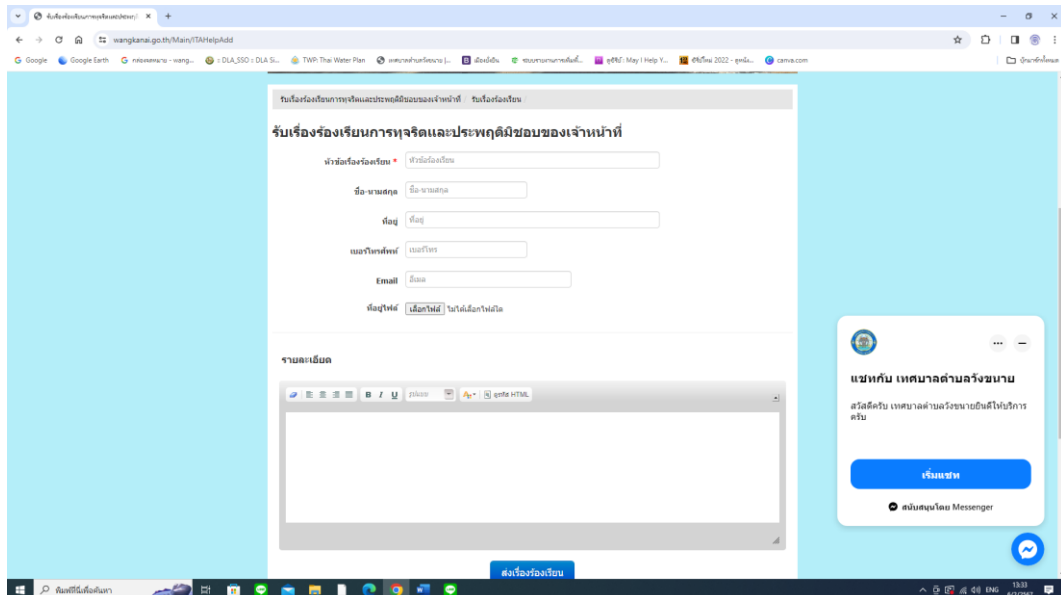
รับเรื่องร้องเรียนการทุจริตและประพฤติมิชอบ ×

wangkanai.go.th/Main/ITAHelpAdd

Google | Google Earth | Google | DLA_SSO | TWP: Thai Water Plan | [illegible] | canva.com

รับเรื่องร้องเรียนการทุจริตและประพฤติมิชอบของเจ้าหน้าที่ / รับเรื่องร้องเรียน

รับเรื่องร้องเรียนการทุจริตและประพฤติมิชอบของเจ้าหน้าที่

หัวข้อเรื่องร้องเรียน * หัวข้อเรื่องร้องเรียน

ชื่อ-นามสกุล ชื่อ-นามสกุล

ที่อยู่ ที่อยู่

เบอร์โทรศัพท์ เบอร์โทร

Email อีเมล

ที่อยู่ไฟล์ เลือกไฟล์ ไม่ได้เลือกไฟล์ใด

รายละเอียด

B I U รูปแบบ ดูรหัส HTML

ส่งเรื่องร้องเรียน

แชทกับ เทศบาลตำบลวังขนาย

สวัสดีครับ เทศบาลตำบลวังขนายยินดีให้บริการครับ

เริ่มแชท

สนับสนุนโดย Messenger

พิมพ์ที่นี่เพื่อค้นหา

ENG 13:33